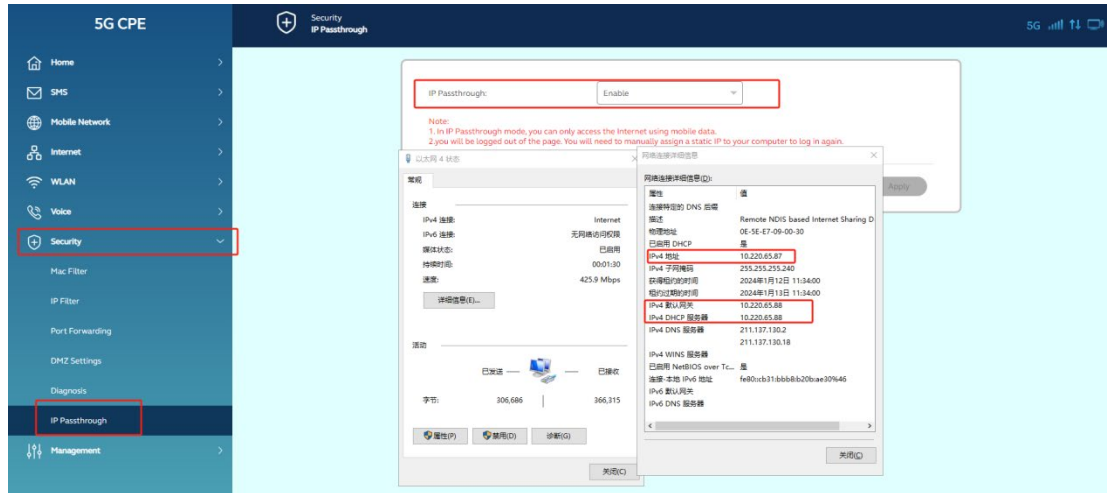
5G CPE

Security
IP Passthrough

5G

Home
SMS
Mobile Network
Internet
WLAN
Voice
Security
Mac Filter
IP Filter
Port Forwarding
DMZ Settings
Diagnosis
IP Passthrough
Management

IP Passthrough: Enable

Note:
1. In IP Passthrough mode, you can only access the Internet using mobile data.
2.you will be logged out of the page. You will need to manually assign a static IP to your computer to log in again.

Apply

以太网 4 状态

常规

连接
IPv4 连接: Internet
IPv6 连接: 无网络访问权限
媒体状态: 已启用
持续时间: 00:01:30
速度: 425.9 Mbps

详细信息(E)...

活动
已发送 — 已接收
字节: 306,686 | 366,315

属性(P) 禁用(D) 诊断(G)

关闭(C)

网络连接详细信息

网络连接详细信息(D):

| 属性 | 值 |
|---|---|
| 连接特定的 DNS 后缀 | |
| 描述 | Remote NDIS based Internet Sharing D |
| 物理地址 | 0E-5E-E7-09-00-30 |
| 已启用 DHCP | 是 |
| IPv4 地址 | 10.220.65.87 |
| IPv4 子网掩码 | 255.255.255.240 |
| 获得租约的时间 | 2024年1月12日 11:34:00 |
| 租约过期的时间 | 2024年1月13日 11:34:00 |
| IPv4 默认网关 | 10.220.65.88 |
| IPv4 DHCP 服务器 | 10.220.65.88 |
| IPv4 DNS 服务器 | 211.137.130.2 |
| | 211.137.130.18 |
| IPv4 WINS 服务器 | |
| 已启用 NetBIOS over Tc... | 是 |
| 连接-本地 IPv6 地址 | fe80::cb31:bbb8:b20b:ae30%46 |
| IPv6 默认网关 | |
| IPv6 DNS 服务器 | |

关闭(C)